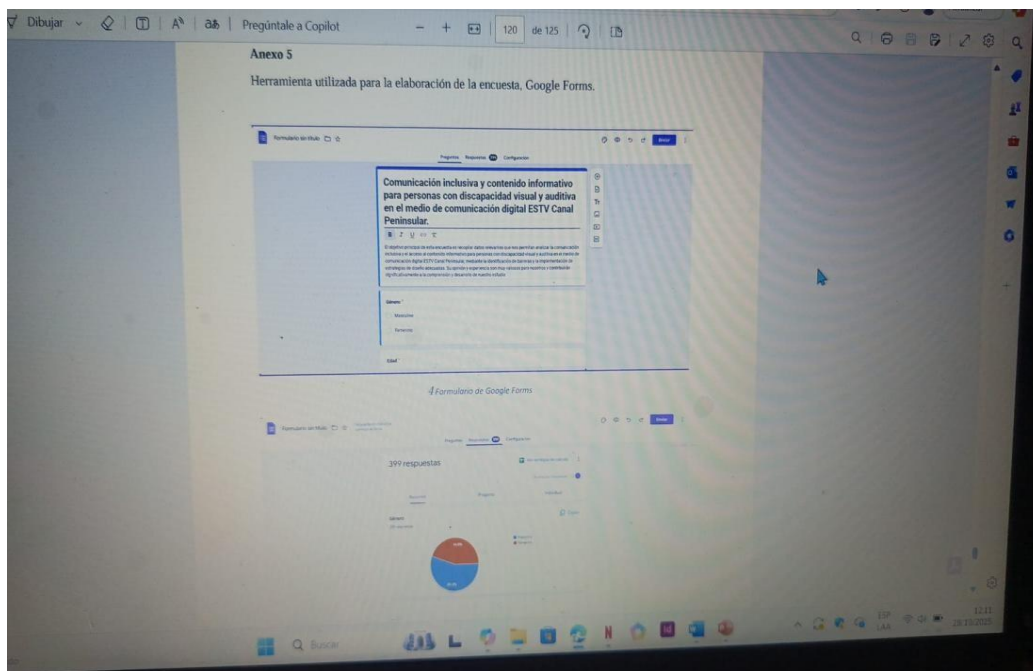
Dibujar | Pregúntale a Copilot | 120 de 125

Anexo 5

Herramienta utilizada para la elaboración de la encuesta, Google Forms.

Formulario sin título

Preguntas Respuestas Configuración

Comunicación inclusiva y contenido informativo para personas con discapacidad visual y auditiva en el medio de comunicación digital ESTV Canal Peninsular.

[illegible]

Género

Masculino

Femenino

Edad

4 Formulario de Google Forms

Formulario sin título

Preguntas Respuestas Configuración

399 respuestas

Resumen Pregunta Individual

Género

Buscar

ESP LAA 12:11 28/10/2025